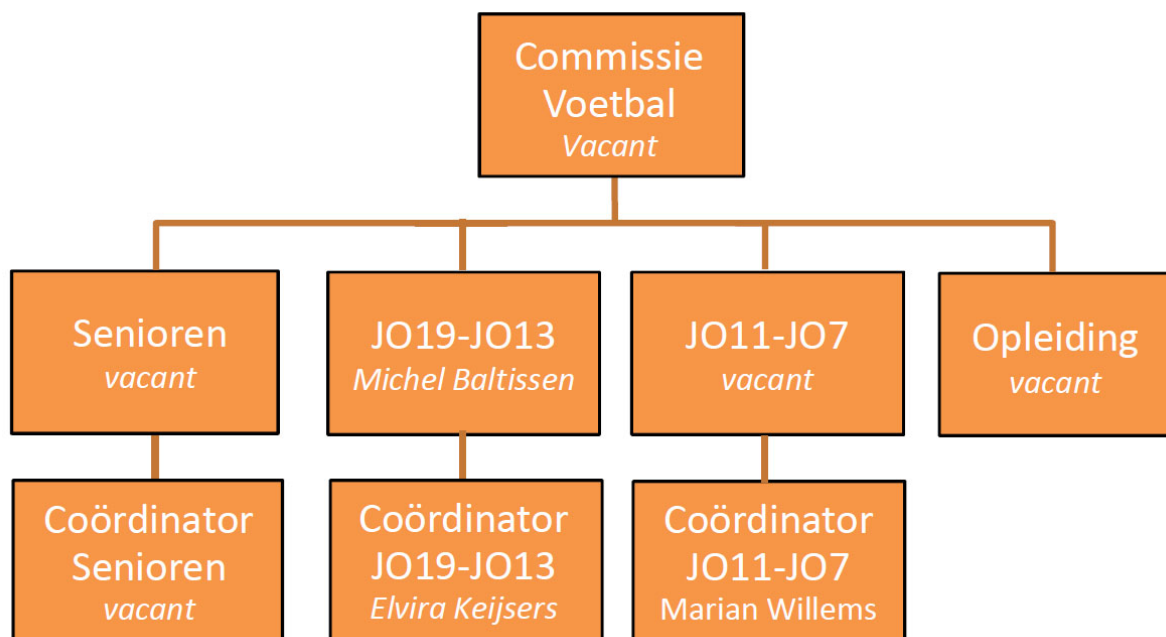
Commissie Voetbal
*Vacant*

Senioren
*vacant*

JO19-JO13
*Michel Baltissen*

JO11-JO7
*vacant*

Opleiding
*vacant*

Coördinator Senioren
*vacant*

Coördinator JO19-JO13
*Elvira Keijsers*

Coördinator JO11-JO7
Marian Willems